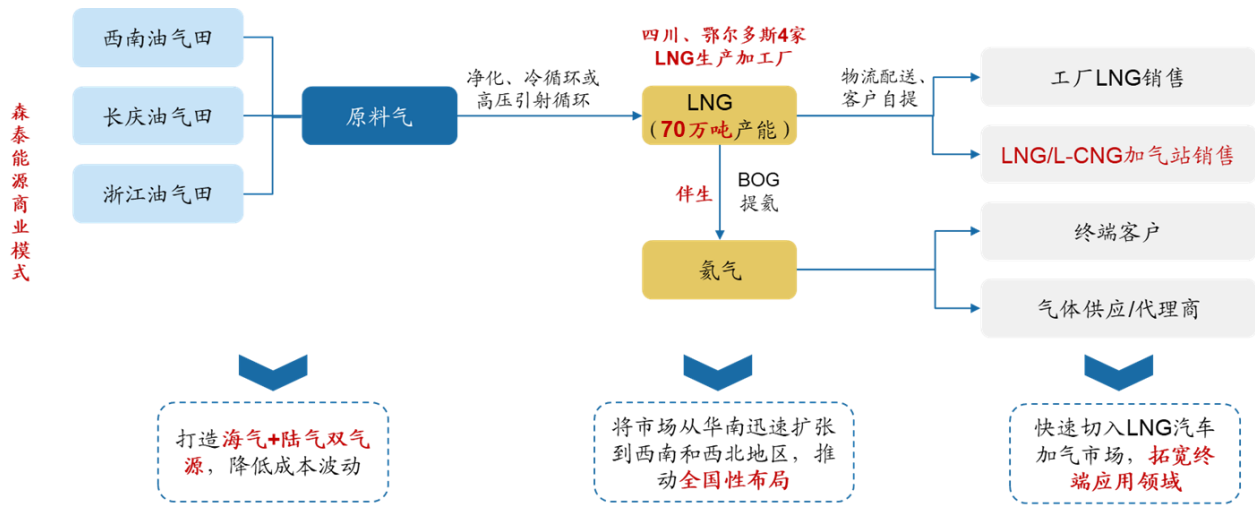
森泰能源商业模式

西南油气田

长庆油气田

浙江油气田

原料气

净化、冷循环或高压引射循环

四川、鄂尔多斯4家LNG生产加工厂

LNG
（70万吨产能）

伴生

BOG
提氦

氦气

物流配送、客户自提

工厂LNG销售

LNG/L-CNG加气站销售

终端客户

气体供应/代理商

打造海气+陆气双气源，降低成本波动

将市场从华南迅速扩张到西南和西北地区，推动全国性布局

快速切入LNG汽车加气市场，拓宽终端应用领域